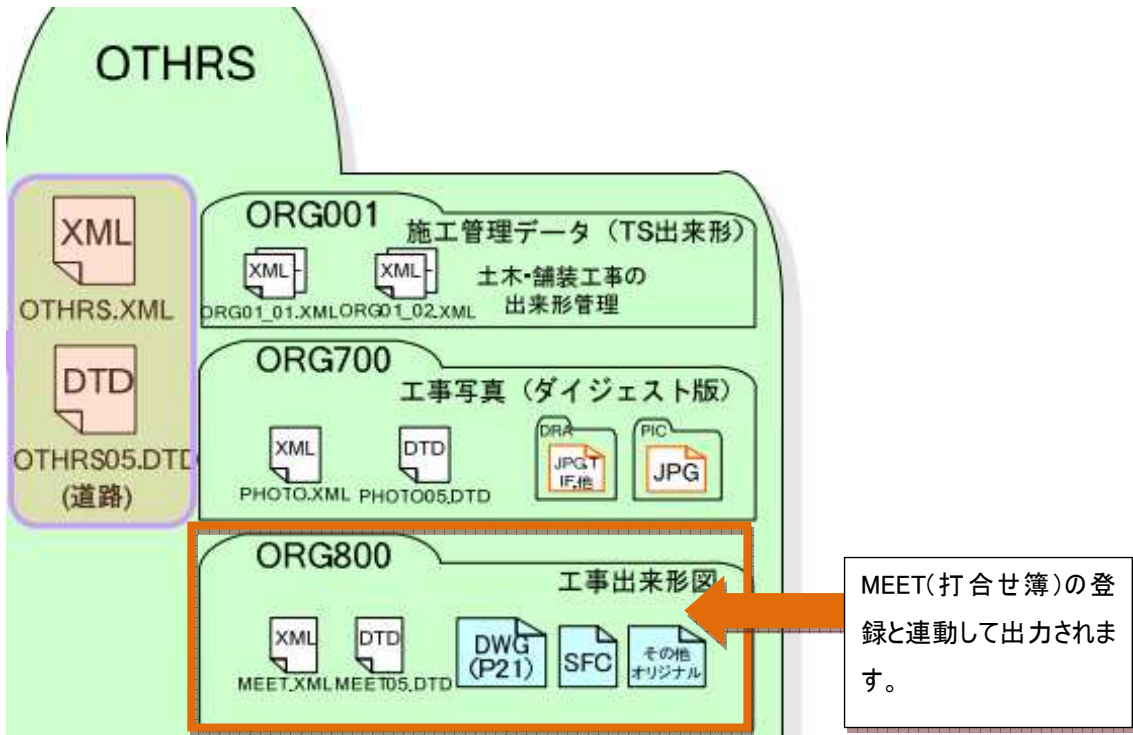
OTHRS

XML
OTHRS.XML

DTD
OTHRS05.DTD
(道路)

ORG001
施工管理データ（TS出来形）
XML
ORG01_01.XML
XML
ORG01_02.XML
土木・舗装工事の出来形管理

ORG700
工事写真（ダイジェスト版）
XML
PHOTO.XML
DTD
PHOTO05.DTD
DRA
JPG,TIF,他
PIC
JPG

ORG800
工事出来形図
XML
MEET.XML
DTD
MEET05.DTD
DWG (P21)
SFC
その他オリジナル

MEET(打合せ簿)の登録と連動して出力されます。